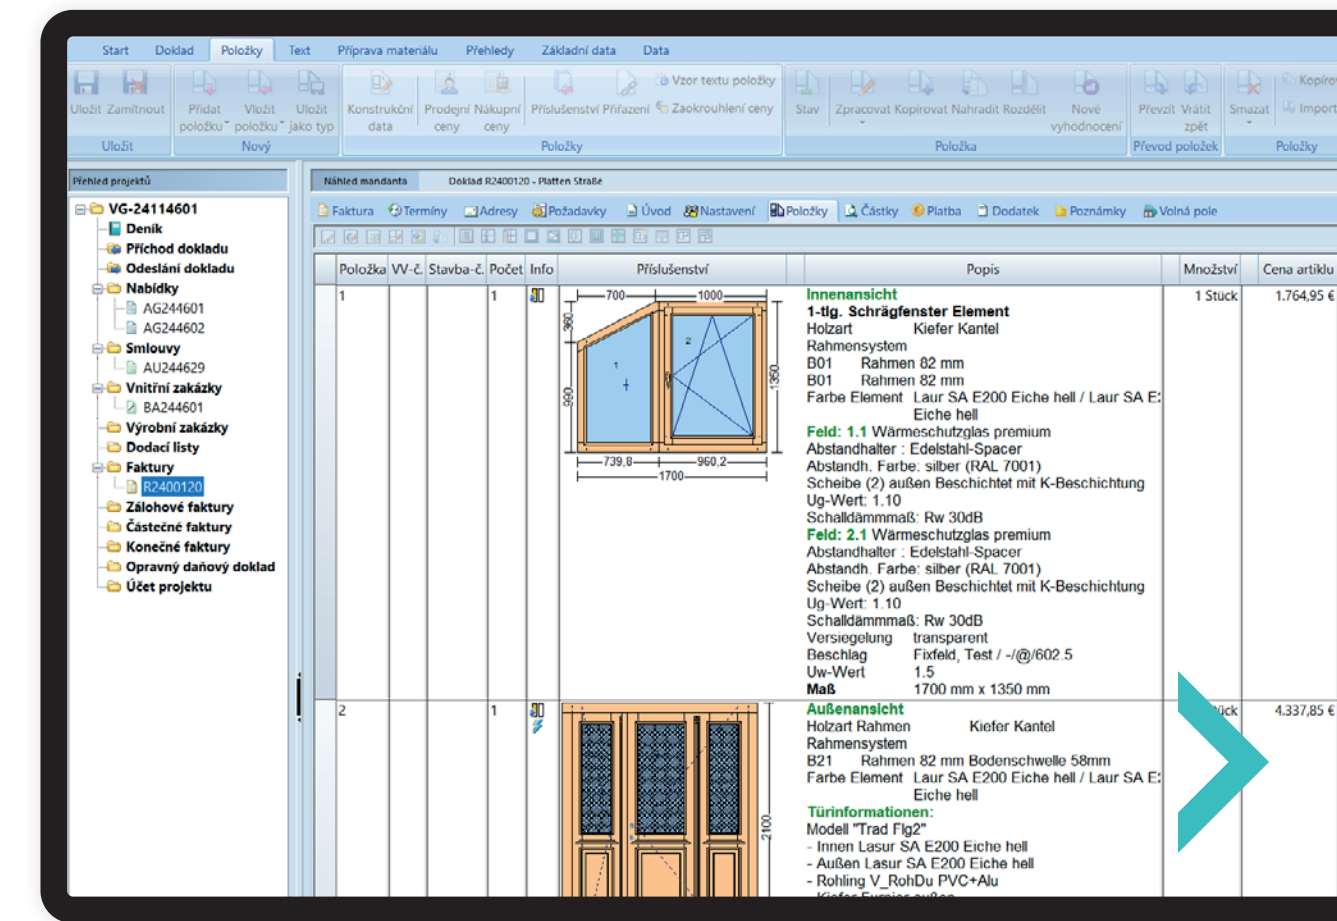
Start Doklad Položky Text Příprava materiálu Přehledy Základní data Data

Uložit Zamítnout
Uložit

Přidat položku Vložit položku Uložit jako typ
Nový

Konstrukční data Prodejní ceny Nákupní ceny Příslušenství Přiřazení Vzor textu položky Zaokrouhlení ceny
Položky

Stav Zpracovat Kopírovat Nahradit Rozdělit Nové vyhodnocení
Položka

Převzít Vrátit zpět
Převod položek

Smazat Kopírov Import
Položky

Přehled projektů

VG-24114601
Deník
Příchod dokladu
Odeslání dokladu
Nabídky
AG244601
AG244602
Smlouvy
AU244629
Vnitřní zakázky
BA244601
Výrobní zakázky
Dodací listy
Faktury
R2400120
Zálohové faktury
Částečné faktury
Konečné faktury
Opravný daňový doklad
Účet projektu

Náhled mandanta Doklad R2400120 - Platten Straße

Faktura Termíny Adresy Požadavky Úvod Nastavení Položky Částky Platba Dodatek Poznámky Volná pole

| Položka | VV-č. | Stavba-č. | Počet | Info | Příslušenství | Popis | Množství | Cena artiklu |
|---|---|---|---|---|---|---|---|---|
| 1 | | | 1 | | 700 1000 360 1 2 990 1350 739,8 960,2 1700 | Innenansicht<br>1-tlg. Schrägfenster Element<br>Holzart Kiefer Kantel<br>Rahmensystem<br>B01 Rahmen 82 mm<br>B01 Rahmen 82 mm<br>Farbe Element Laur SA E200 Eiche hell / Laur SA E: Eiche hell<br>Feld: 1.1 Wärmeschutzglas premium<br>Abstandhalter : Edelstahl-Spacer<br>Abstandh. Farbe: silber (RAL 7001)<br>Scheibe (2) außen Beschichtet mit K-Beschichtung<br>Ug-Wert: 1.10<br>Schalldämmmaß: Rw 30dB<br>Feld: 2.1 Wärmeschutzglas premium<br>Abstandhalter : Edelstahl-Spacer<br>Abstandh. Farbe: silber (RAL 7001)<br>Scheibe (2) außen Beschichtet mit K-Beschichtung<br>Ug-Wert: 1.10<br>Schalldämmmaß: Rw 30dB<br>Versiegelung transparent<br>Beschlag Fixfeld, Test / -/@/602.5<br>Uw-Wert 1.5<br>Maß 1700 mm x 1350 mm | 1 Stück | 1.764,95 € |
| 2 | | | 1 | | 2100 | Außenansicht<br>Holzart Rahmen Kiefer Kantel<br>Rahmensystem<br>B21 Rahmen 82 mm Bodenschwelle 58mm<br>Farbe Element Laur SA E200 Eiche hell / Laur SA E: Eiche hell<br>Türinformationen:<br>Modell "Trad Flg2"<br>- Innen Lasur SA E200 Eiche hell<br>- Außen Lasur SA E200 Eiche hell<br>- Rohling V_RohDu PVC+Alu | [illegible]ück | 4.337,85 € |